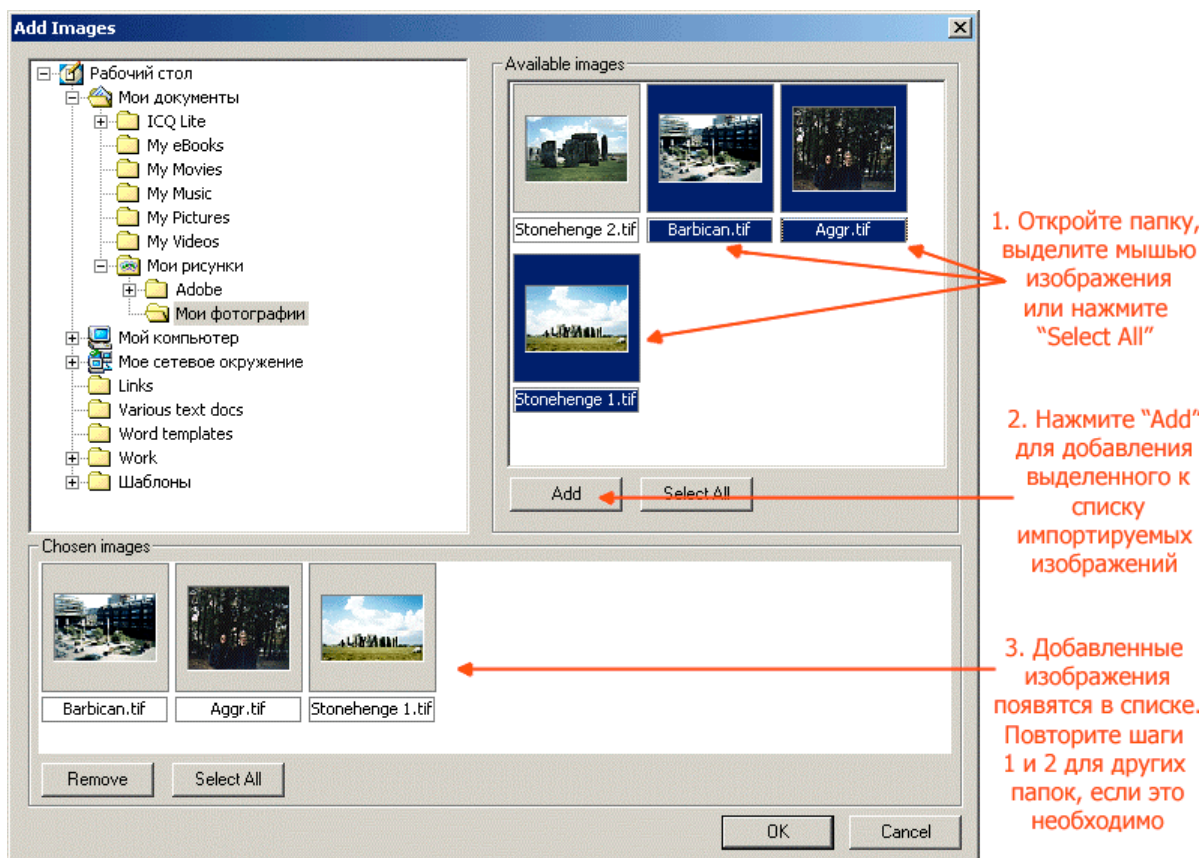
Add Images

Рабочий стол
Мои документы
ICQ Lite
My eBooks
My Movies
My Music
My Pictures
My Videos
Мои рисунки
Adobe
Мои фотографии
Мой компьютер
Мое сетевое окружение
Links
Various text docs
Word templates
Work
Шаблоны

Available images
Stonehenge 2.tif
Barbican.tif
Aggr.tif
Stonehenge 1.tif

Add
Select All

1. Откройте папку, выделите мышью изображения или нажмите "Select All"

2. Нажмите "Add" для добавления выделенного к списку импортируемых изображений

Chosen images
Barbican.tif
Aggr.tif
Stonehenge 1.tif

Remove
Select All

3. Добавленные изображения появятся в списке. Повторите шаги 1 и 2 для других папок, если это необходимо

OK
Cancel